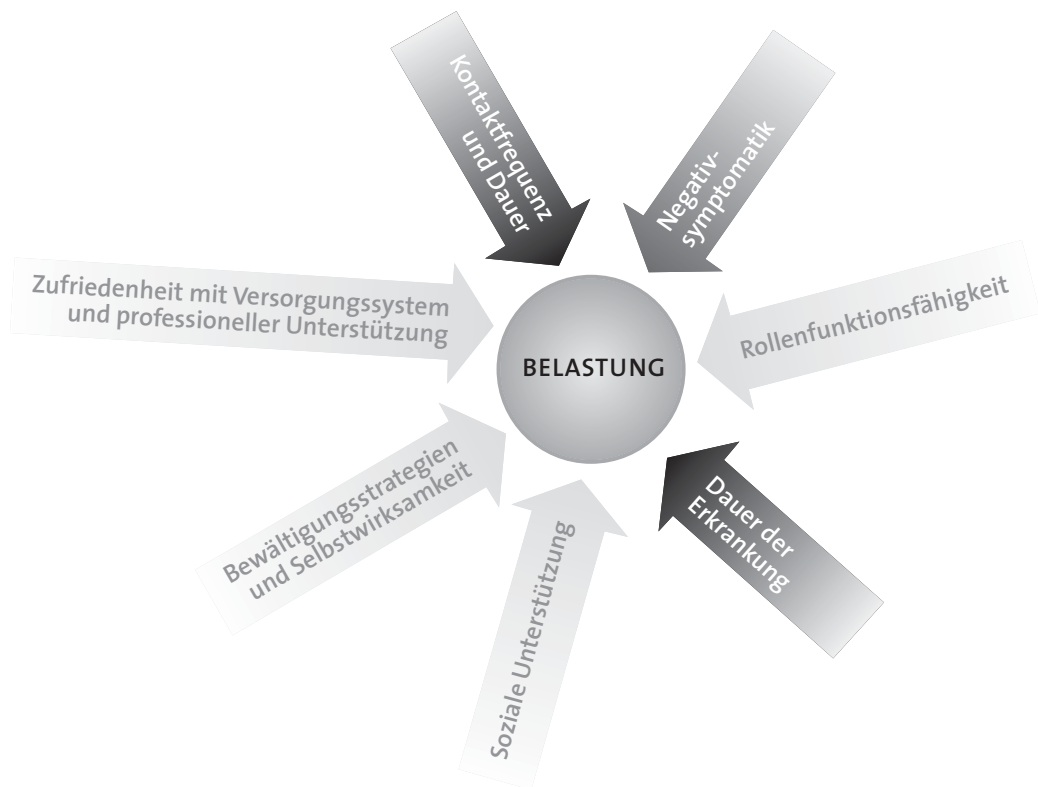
Kontaktfrequenz und Dauer

Negativsymptomatik

Zufriedenheit mit Versorgungssystem und professioneller Unterstützung

BELASTUNG

Rollenfunktionsfähigkeit

Bewältigungsstrategien und Selbstwirksamkeit

Soziale Unterstützung

Dauer der Erkrankung